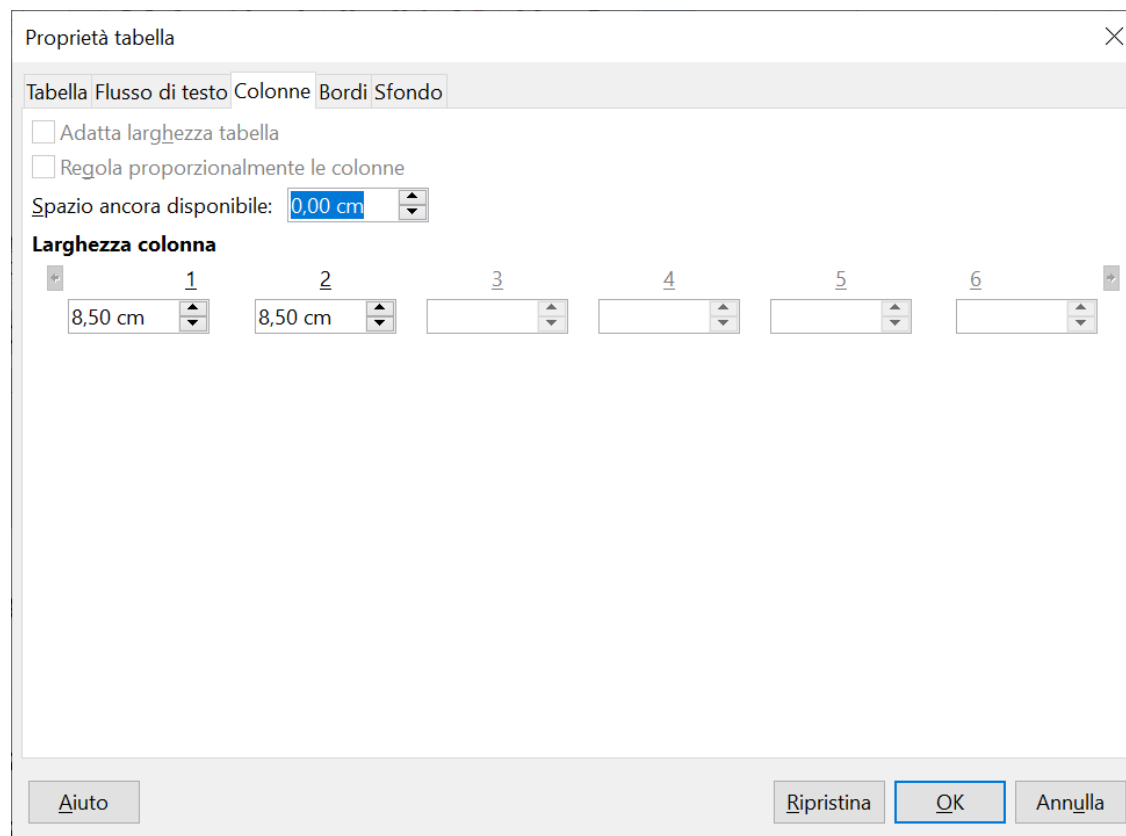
Proprietà tabella

Tabella Flusso di testo Colonne Bordi Sfondo

Adatta larghezza tabella

Regola proporzionalmente le colonne

Spazio ancora disponibile: 0,00 cm

Larghezza colonna

1 2 3 4 5 6

8,50 cm 8,50 cm

Aiuto

Ripristina OK Annulla